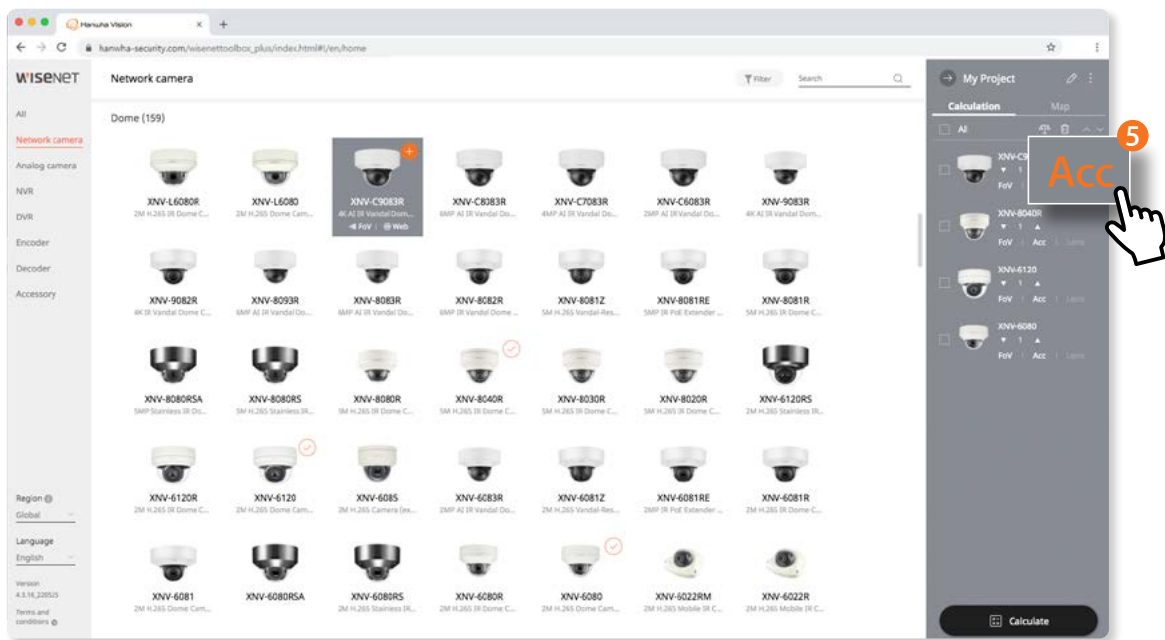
Hanwha Vision
hanwha-security.com/wisenettoolbox_plus/index.html#!/en/home

WISENET
Network camera
Filter
Search

All
Network camera
Analog camera
NVR
DVR
Encoder
Decoder
Accessory

Dome (159)

XNV-L6080R
2M H.265 IR Dome C...
XNV-L6080
2M H.265 Dome Cam...
XNV-C9083R
4K AI IR Vandal Dom...
FoV | Web
XNV-C8083R
6MP AI IR Vandal Do...
XNV-C7083R
4MP AI IR Vandal Do...
XNV-C6083R
2MP AI IR Vandal Do...
XNV-9083R
4K AI IR Vandal Do...

XNV-9082R
4K IR Vandal Dome C...
XNV-8093R
6MP AI IR Vandal Do...
XNV-8083R
6MP AI IR Vandal Do...
XNV-8082R
6MP IR Vandal Dome...
XNV-8081Z
5M H.265 Vandal-Res...
XNV-8081RE
5MP IR PoE Extender ...
XNV-8081R
5M H.265 IR Dome C...

XNV-8080RSA
5MP Stainless IR Do...
XNV-8080RS
5M H.265 Stainless IR...
XNV-8080R
5M H.265 IR Dome C...
XNV-8040R
5M H.265 IR Dome C...
XNV-8030R
5M H.265 IR Dome C...
XNV-8020R
5M H.265 IR Dome C...
XNV-6120RS
2M H.265 Stainless IR...

XNV-6120R
2M H.265 IR Dome C...
XNV-6120
2M H.265 Dome Cam...
XNV-6085
2M H.265 Camera (ex...
XNV-6083R
2M AI IR Vandal Do...
XNV-6081Z
2M H.265 Vandal-Res...
XNV-6081RE
2MP IR PoE Extender ...
XNV-6081R
2M H.265 IR Dome C...

XNV-6081
2M H.265 Dome Cam...
XNV-6080RSA
XNV-6080RS
2M H.265 Stainless IR...
XNV-6080R
2M H.265 IR Dome C...
XNV-6080
2M H.265 Dome Cam...
XNV-6022RM
2M H.265 Mobile IR C...
XNV-6022R
2M H.265 Mobile IR C...

Region
Global
Language
English
Version
4.3.16_220525
Terms and conditions

My Project
Calculation
Map
All
XNV-C9
1
FoV
XNV-8040R
1
FoV | Acc | Lens
XNV-6120
1
FoV | Acc | Lens
XNV-6080
1
FoV | Acc | Lens
Calculate

5
Acc